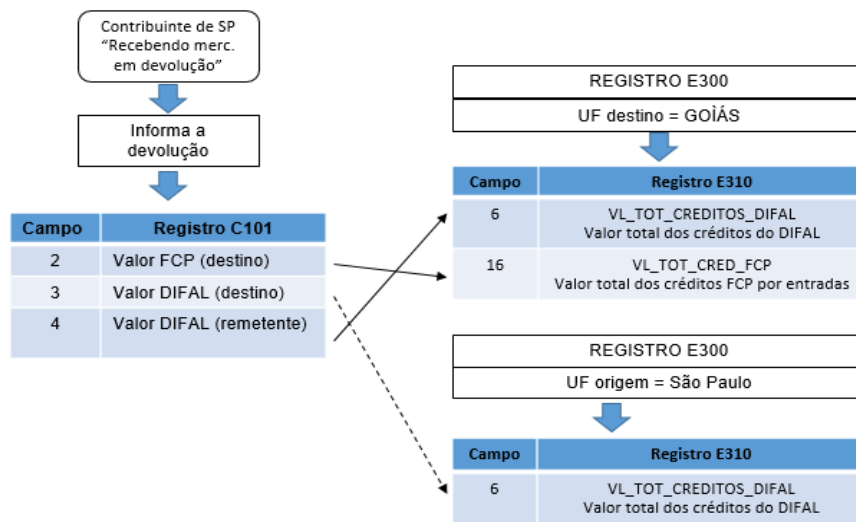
Contribuinte de SP “Recebendo merc. em devolução”

Informa a devolução

| Campo | Registro C101 |
|---|---|
| 2 | Valor FCP (destino) |
| 3 | Valor DIFAL (destino) |
| 4 | Valor DIFAL (remetente) |

REGISTRO E300

UF destino = GOÌÁS

| Campo | Registro E310 |
|---|---|
| 6 | VL_TOT_CREDITOS_DIFAL Valor total dos créditos do DIFAL |
| 16 | VL_TOT_CRED_FCP Valor total dos créditos FCP por entradas |

REGISTRO E300

UF origem = São Paulo

| Campo | Registro E310 |
|---|---|
| 6 | VL_TOT_CREDITOS_DIFAL Valor total dos créditos do DIFAL |